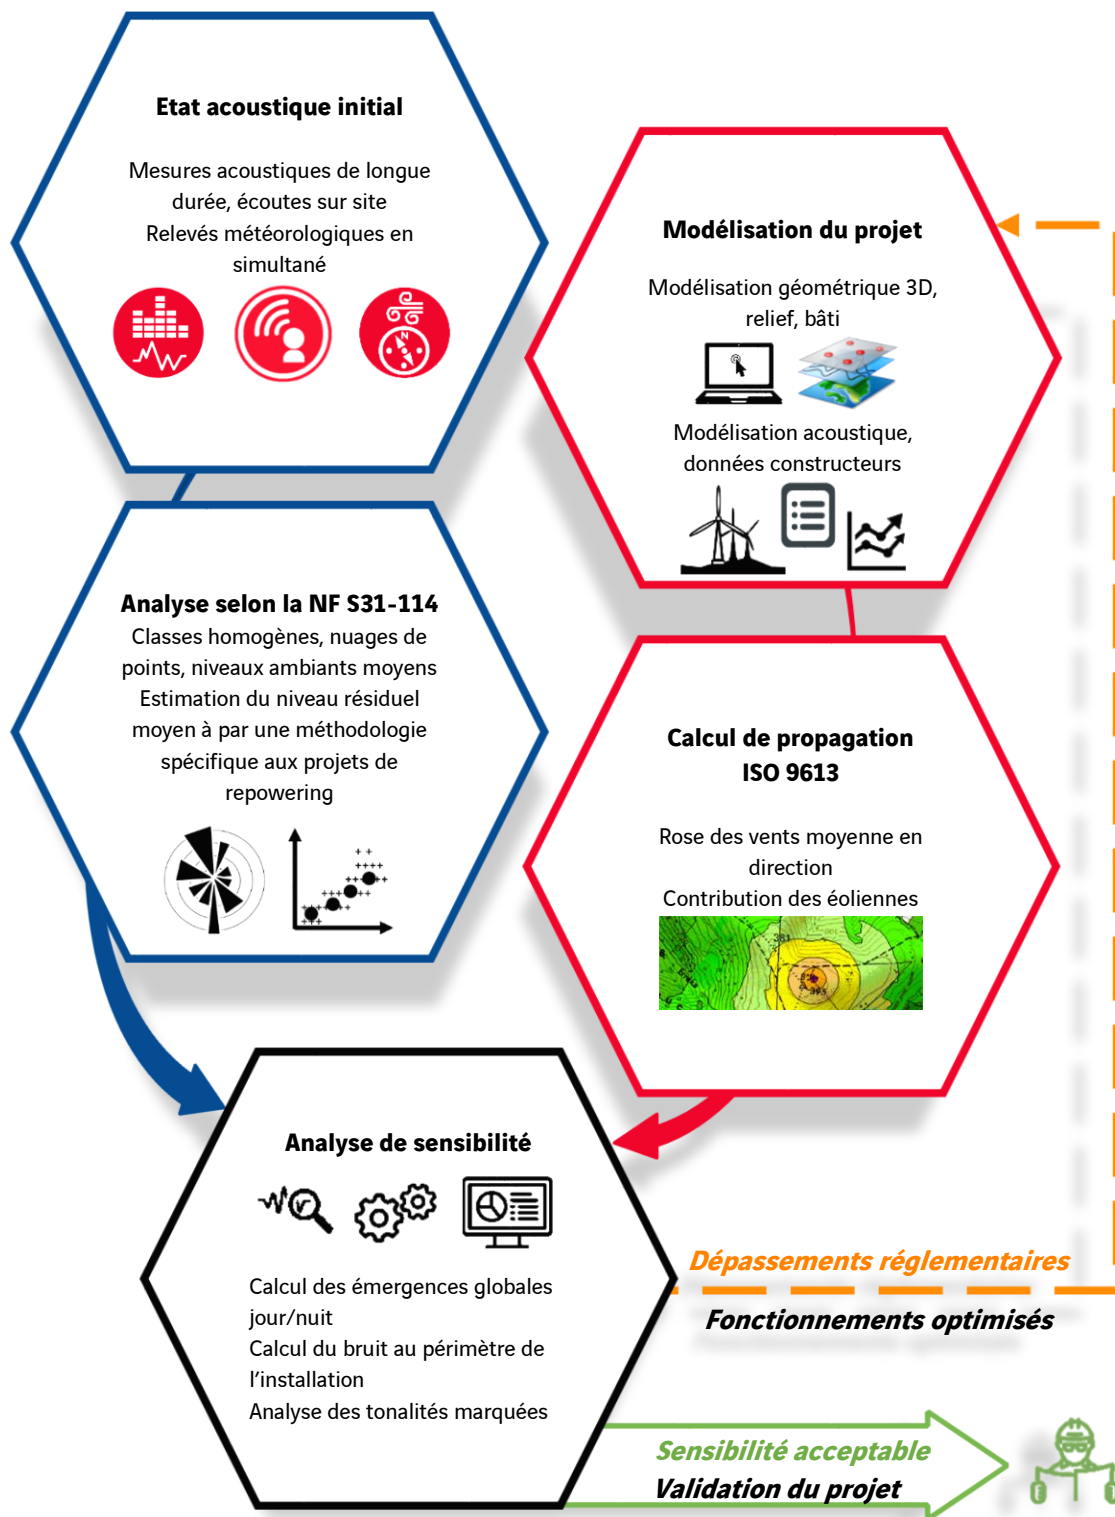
Etat acoustique initial

Mesures acoustiques de longue durée, écoutes sur site
Relevés météorologiques en simultané

Modélisation du projet

Modélisation géométrique 3D, relief, bâti

Modélisation acoustique, données constructeurs

Analyse selon la NF S31-114
Classes homogènes, nuages de points, niveaux ambiants moyens
Estimation du niveau résiduel moyen à par une méthodologie spécifique aux projets de repowering

Calcul de propagation ISO 9613

Rose des vents moyenne en direction
Contribution des éoliennes

Analyse de sensibilité

Calcul des émergences globales jour/nuit
Calcul du bruit au périmètre de l'installation
Analyse des tonalités marquées

Dépassements réglementaires

Fonctionnements optimisés

Sensibilité acceptable
Validation du projet